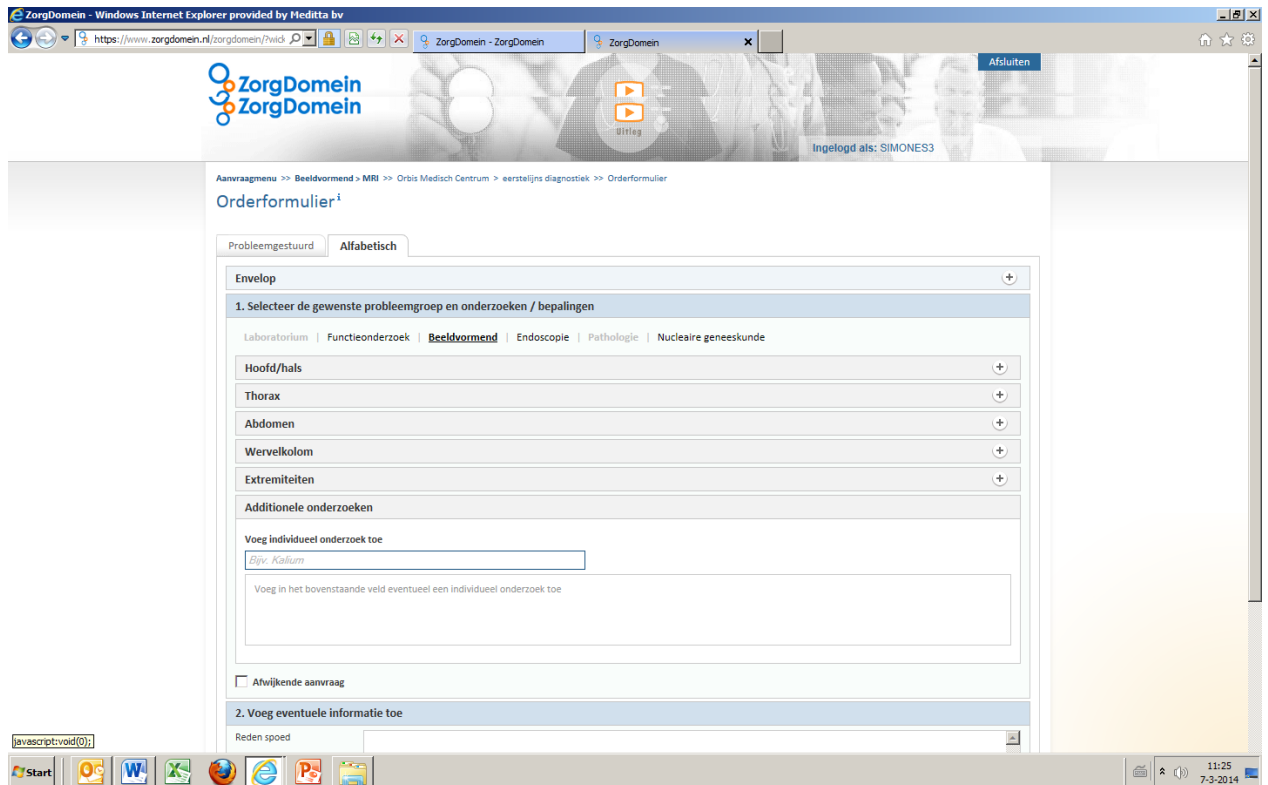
ZorgDomein - Windows Internet Explorer provided by Meditta bv

https://www.zorgdomein.nl/zorgdomein/?wick

ZorgDomein - ZorgDomein

ZorgDomein

Afsluiten

ZorgDomein
ZorgDomein

Uitleg

Ingelogd als: SIMONES3

Aanvraagmenu >> Beeldvormend > MRI >> Orbis Medisch Centrum > eerstelijns diagnostiek >> Orderformulier

Orderformulier$^{i}$

Probleemgestuurd | Alfabetisch

Envelop

1. Selecteer de gewenste probleemgroep en onderzoeken / bepalingen

Laboratorium | Functieonderzoek | Beeldvormend | Endoscopie | Pathologie | Nucleaire geneeskunde

Hoofd/hals

Thorax

Abdomen

Wervelkolom

Extremiteiten

Additionele onderzoeken

Voeg individueel onderzoek toe

Bijv. Kalium

Voeg in het bovenstaande veld eventueel een individueel onderzoek toe

Afwijkende aanvraag

2. Voeg eventuele informatie toe

Reden spoed

javascript:void(0);

Start

11:25
7-3-2014